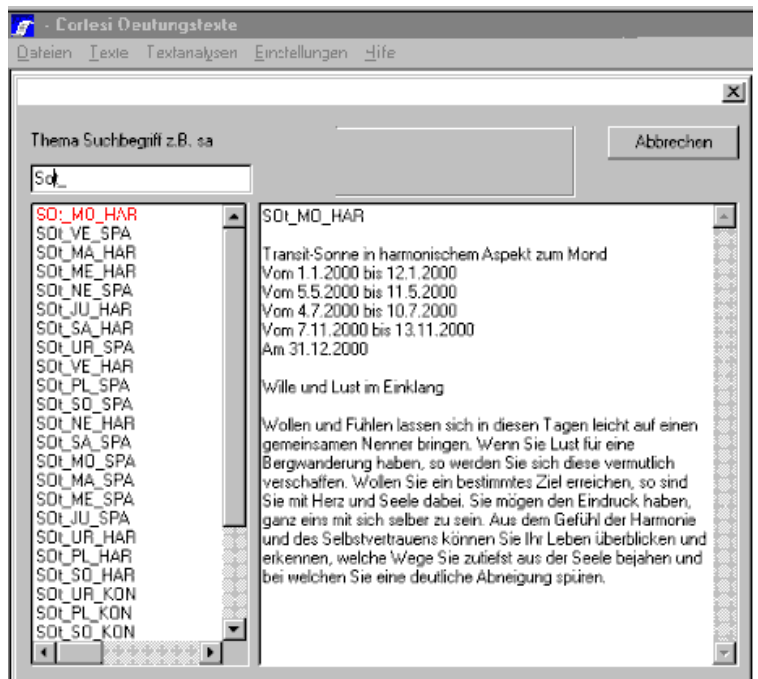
- Corlesi Deutungstexte

Dateien Texte Textanalysen Einstellungen Hilfe

Thema Suchbegriff z.B. sa

SOt_

Abbrechen

SOt_MO_HAR
SOt_VE_SPA
SOt_MA_HAR
SOt_ME_HAR
SOt_NE_SPA
SOt_JU_HAR
SOt_SA_HAR
SOt_UR_SPA
SOt_VE_HAR
SOt_PL_SPA
SOt_SO_SPA
SOt_NE_HAR
SOt_SA_SPA
SOt_MO_SPA
SOt_MA_SPA
SOt_ME_SPA
SOt_JU_SPA
SOt_UR_HAR
SOt_PL_HAR
SOt_SO_HAR
SOt_UR_KON
SOt_PL_KON
SOt_SO_KON

SOt_MO_HAR

Transit-Sonne in harmonischem Aspekt zum Mond
Vom 1.1.2000 bis 12.1.2000
Vom 5.5.2000 bis 11.5.2000
Vom 4.7.2000 bis 10.7.2000
Vom 7.11.2000 bis 13.11.2000
Am 31.12.2000

Wille und Lust im Einklang

Wollen und Fühlen lassen sich in diesen Tagen leicht auf einen gemeinsamen Nenner bringen. Wenn Sie Lust für eine Bergwanderung haben, so werden Sie sich diese vermutlich verschaffen. Wollen Sie ein bestimmtes Ziel erreichen, so sind Sie mit Herz und Seele dabei. Sie mögen den Eindruck haben, ganz eins mit sich selber zu sein. Aus dem Gefühl der Harmonie und des Selbstvertrauens können Sie Ihr Leben überblicken und erkennen, welche Wege Sie zutiefst aus der Seele bejahen und bei welchen Sie eine deutliche Abneigung spüren.